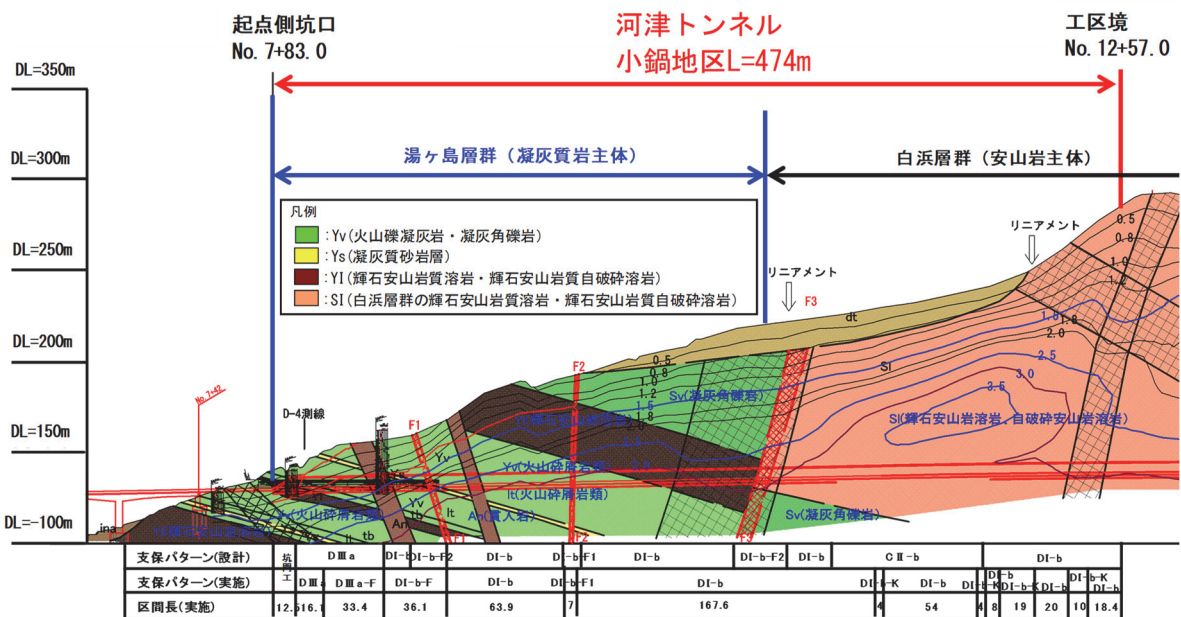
起点側坑口
No. 7+83.0

河津トンネル
小鍋地区L=474m

工区境
No. 12+57.0

DL=350m
DL=300m
DL=250m
DL=200m
DL=150m
DL=-100m

湯ヶ島層群（凝灰質岩主体）

白浜層群（安山岩主体）

凡例
:Yv(火山礫凝灰岩・凝灰角礫岩)
:Ys(凝灰質砂岩層)
:YI(輝石安山岩質溶岩・輝石安山岩質自破砕溶岩)
:SI(白浜層群の輝石安山岩質溶岩・輝石安山岩質自破砕溶岩)

リニアメント
リニアメント
F3
dt
0.5
0.8
1.0
1.2
1.5
1.8
2.0
2.5
3.0
3.5
SI
SI(輝石安山岩溶岩、自破砕安山岩溶岩)
F2
Sv(凝灰角礫岩)
F1
D-4測線
No.7+42
Yv
Yv(火山砕屑岩類)
It(火山砕屑岩類)
An(貫入岩)
Yv(火山砕屑岩類)
Yv(輝石安山岩溶岩)
An
It
tb
ina
Sv(凝灰角礫岩)
F3

| 支保パターン(設計) | 坑門工 | DⅢa | DI-b | DI-b-F2 | DI-b | DI-b-F1 | DI-b | DI-b-F2 | DI-b | CⅡ-b | DI-b |
| 支保パターン(実施) | DⅢa | DⅢa-F | DI-b-F | DI-b | DI-b-F1 | DI-b | DI-b-K | DI-b | DI-b | DI-b | DI-b-K | DI-b | DI-b-K | DI-b |
| 区間長(実施) | 12.5 | 16.1 | 33.4 | 36.1 | 63.9 | 7 | 167.6 | 4 | 54 | 4 | 8 | 19 | 20 | 10 | 18.4 |